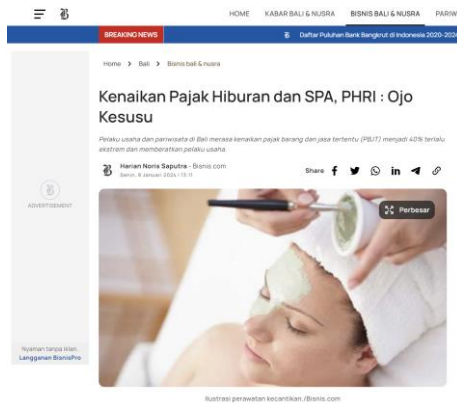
HOME KABAR BALI & NUSRA BISNIS BALI & NUSRA PARIW

BREAKING NEWS

Daftar Puluhan Bank Bangkrut di Indonesia 2020-2024

Home > Bali > Bisnis bali & nusra

Kenaikan Pajak Hiburan dan SPA, PHRI : Ojo Kesusu

Pelaku usaha dan pariwisata di Bali merasa kenaikan pajak barang dan jasa tertentu (PBJT) menjadi 40% terlalu ekstrem dan memberatkan pelaku usaha.

Harian Noris Saputra - Bisnis.com
Senin, 8 Januari 2024 | 15:11

Share

ADVERTISEMENT

Perbesar

Nyaman tanpa iklan.
Langganan BisnisPro

Ilustrasi perawatan kecantikan./Bisnis.com